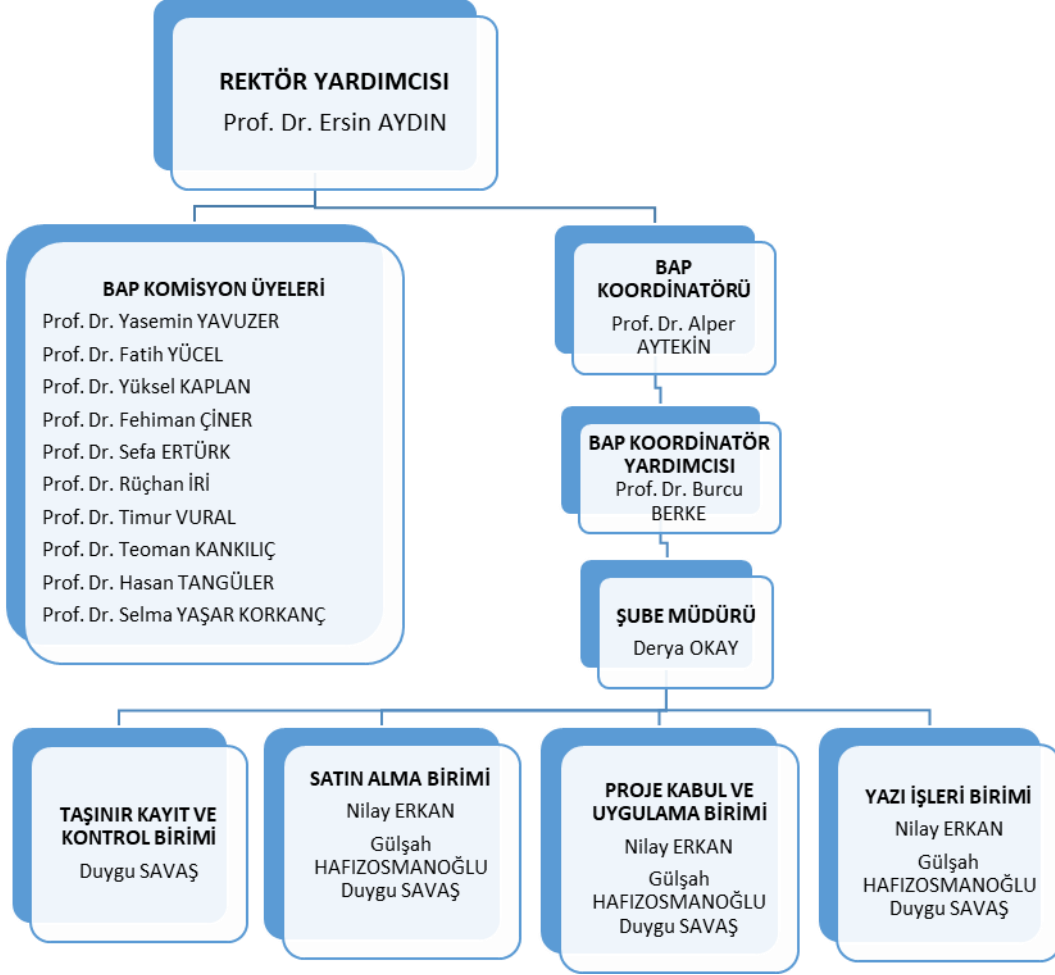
REKTÖR YARDIMCISI
Prof. Dr. Ersin AYDIN

BAP KOMİSYON ÜYELERİ
Prof. Dr. Yasemin YAVUZER
Prof. Dr. Fatih YÜCEL
Prof. Dr. Yüksel KAPLAN
Prof. Dr. Fehiman ÇİNER
Prof. Dr. Sefa ERTÜRK
Prof. Dr. Rüçhan İRİ
Prof. Dr. Timur VURAL
Prof. Dr. Teoman KANKILIÇ
Prof. Dr. Hasan TANGÜLER
Prof. Dr. Selma YAŞAR KORKANÇ

BAP KOORDİNATÖRÜ
Prof. Dr. Alper AYTEKİN

BAP KOORDİNATÖR YARDIMCISI
Prof. Dr. Burcu BERKE

ŞUBE MÜDÜRÜ
Derya OKAY

TAŞINIR KAYIT VE KONTROL BİRİMİ
Duygu SAVAŞ

SATIN ALMA BİRİMİ
Nilay ERKAN
Gülşah HAFIZOSMANOĞLU
Duygu SAVAŞ

PROJE KABUL VE UYGULAMA BİRİMİ
Nilay ERKAN
Gülşah HAFIZOSMANOĞLU
Duygu SAVAŞ

YAZI İŞLERİ BİRİMİ
Nilay ERKAN
Gülşah HAFIZOSMANOĞLU
Duygu SAVAŞ